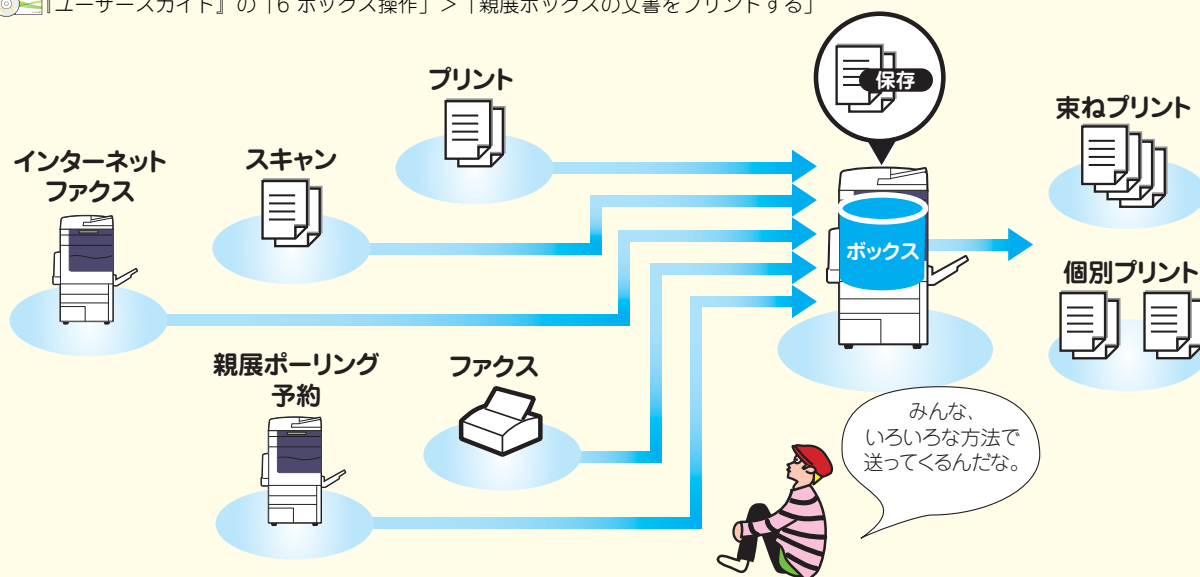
『ユーザーズガイド』の「16 ボックス操作」>「親展ボックスの文書をプリントする」

プリント

スキャン

インターネットファクス

親展ポーリング予約

ファクス

保存

ボックス

束ねプリント

個別プリント

みんな、いろいろな方法で送ってくるんだな。